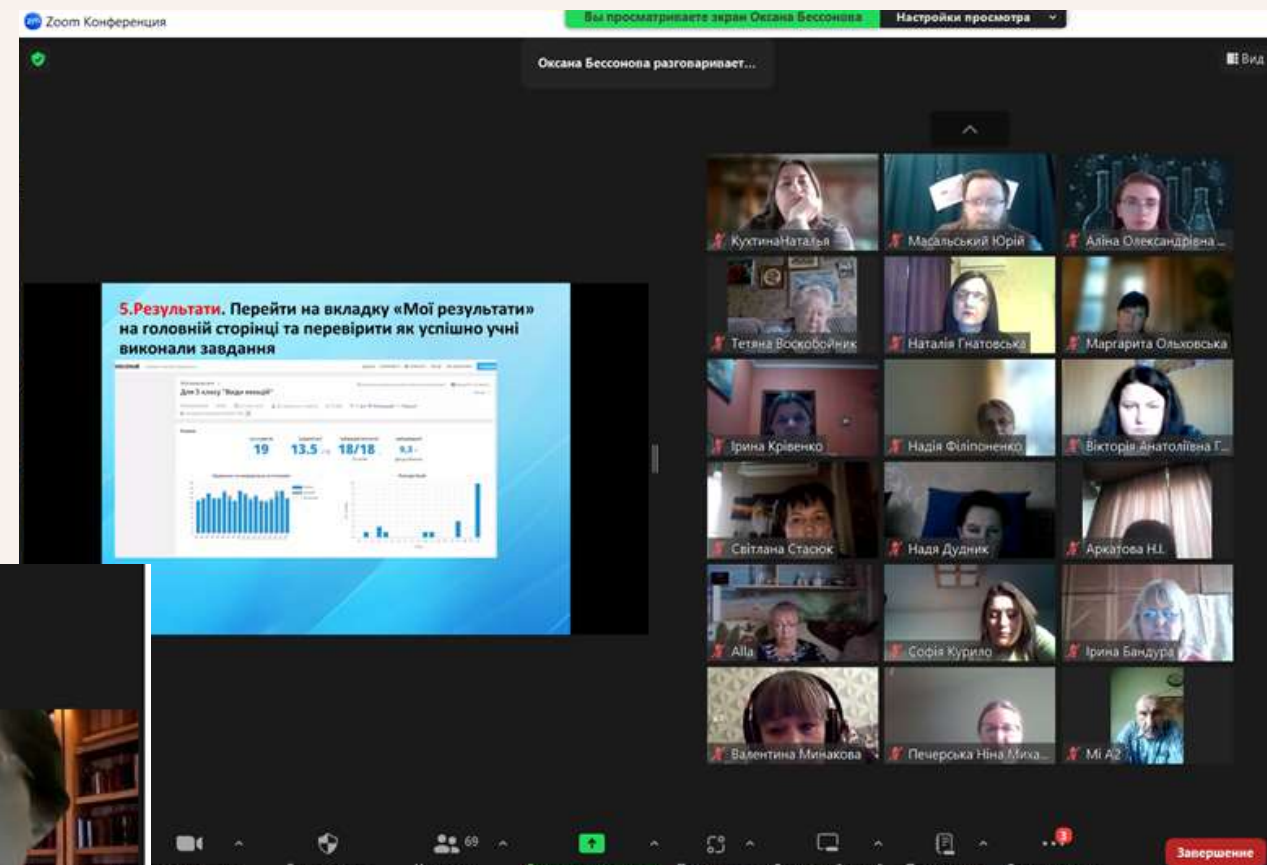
Zoom Конференция

Вы просматриваете экран Оксана Бессонова

Настройки просмотра

Оксана Бессонова разговаривает...

Вид

5.Результати. Перейти на вкладку «Мої результати» на головній сторінці та перевірити як успішно учні виконали завдання

Для 5 класу "Види емоцій"

19

13.5

18/18

9,3

КухтинаНаталья

Масальський Юрій

Аліна Олександрівна ...

Тетяна Воскобойник

Наталія Гнатовська

Маргарита Ольховська

Ірина Крівенко

Надія Філіпоненко

Вікторія Анатоліївна Г...

Світлана Стасюк

Надя Дудник

Аркатова Н.І.

Alla

Софія Курило

Ірина Бандура

Валентина Минакова

Печерська Ніна Миха...

Mi A2

69

3

Завершение